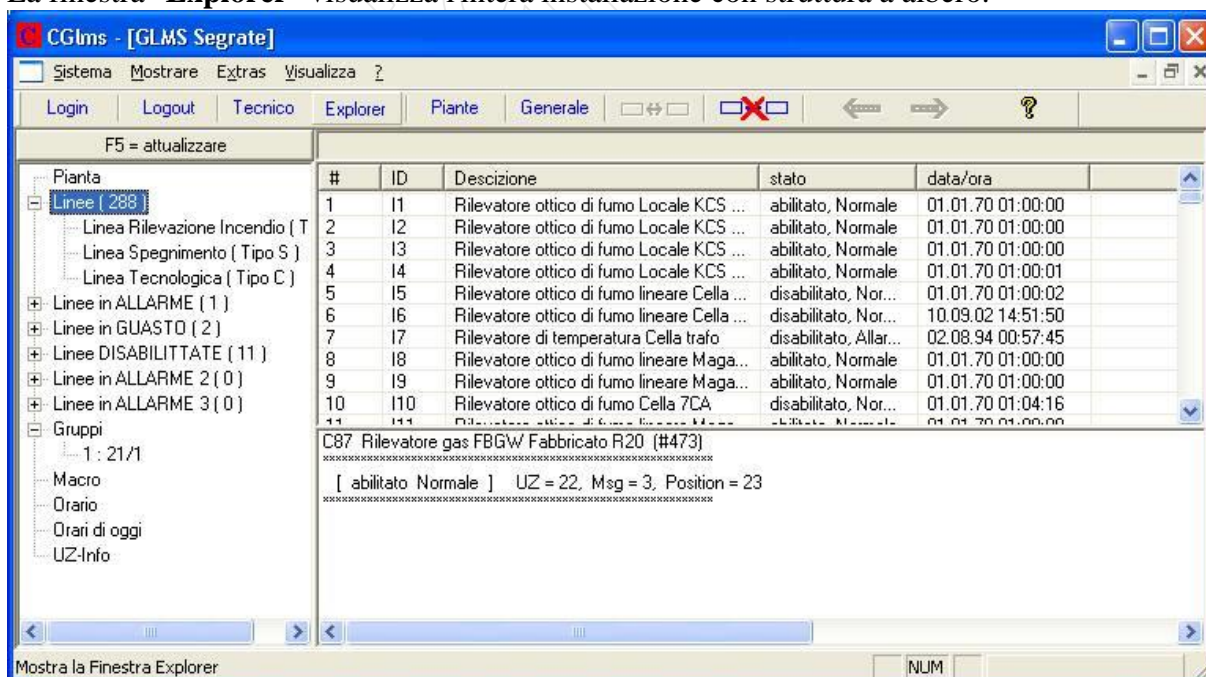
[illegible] "Explorer" visualizza l'intera installazione con struttura a albero.

CGlms - [GLMS Segrate]

Sistema Mostrare Extras Visualizza ?

Login Logout Tecnico Explorer Piante Generale

F5 = attualizzare

Pianta
Linee ( 288 )
Linea Rilevazione Incendio ( T
Linea Spegnimento ( Tipo S )
Linea Tecnologica ( Tipo C )
Linee in ALLARME ( 1 )
Linee in GUASTO ( 2 )
Linee DISABILITTATE ( 11 )
Linee in ALLARME 2 ( 0 )
Linee in ALLARME 3 ( 0 )
Gruppi
1 : 21/1
Macro
Orario
Orari di oggi
UZ-Info

| # | ID | Descizione | stato | data/ora |
|---|---|---|---|---|
| 1 | I1 | Rilevatore ottico di fumo Locale KCS ... | abilitato, Normale | 01.01.70 01:00:00 |
| 2 | I2 | Rilevatore ottico di fumo Locale KCS ... | abilitato, Normale | 01.01.70 01:00:00 |
| 3 | I3 | Rilevatore ottico di fumo Locale KCS ... | abilitato, Normale | 01.01.70 01:00:00 |
| 4 | I4 | Rilevatore ottico di fumo Locale KCS ... | abilitato, Normale | 01.01.70 01:00:01 |
| 5 | I5 | Rilevatore ottico di fumo lineare Cella ... | disabilitato, Nor... | 01.01.70 01:00:02 |
| 6 | I6 | Rilevatore ottico di fumo lineare Cella ... | disabilitato, Nor... | 10.09.02 14:51:50 |
| 7 | I7 | Rilevatore di temperatura Cella trafo | disabilitato, Allar... | 02.08.94 00:57:45 |
| 8 | I8 | Rilevatore ottico di fumo lineare Maga... | abilitato, Normale | 01.01.70 01:00:00 |
| 9 | I9 | Rilevatore ottico di fumo lineare Maga... | abilitato, Normale | 01.01.70 01:00:00 |
| 10 | I10 | Rilevatore ottico di fumo Cella 7CA | disabilitato, Nor... | 01.01.70 01:04:16 |

C87 Rilevatore gas FBGW Fabbricato R20 (#473)
[ abilitato Normale ] UZ = 22, Msg = 3, Position = 23

Mostra la Finestra Explorer
NUM